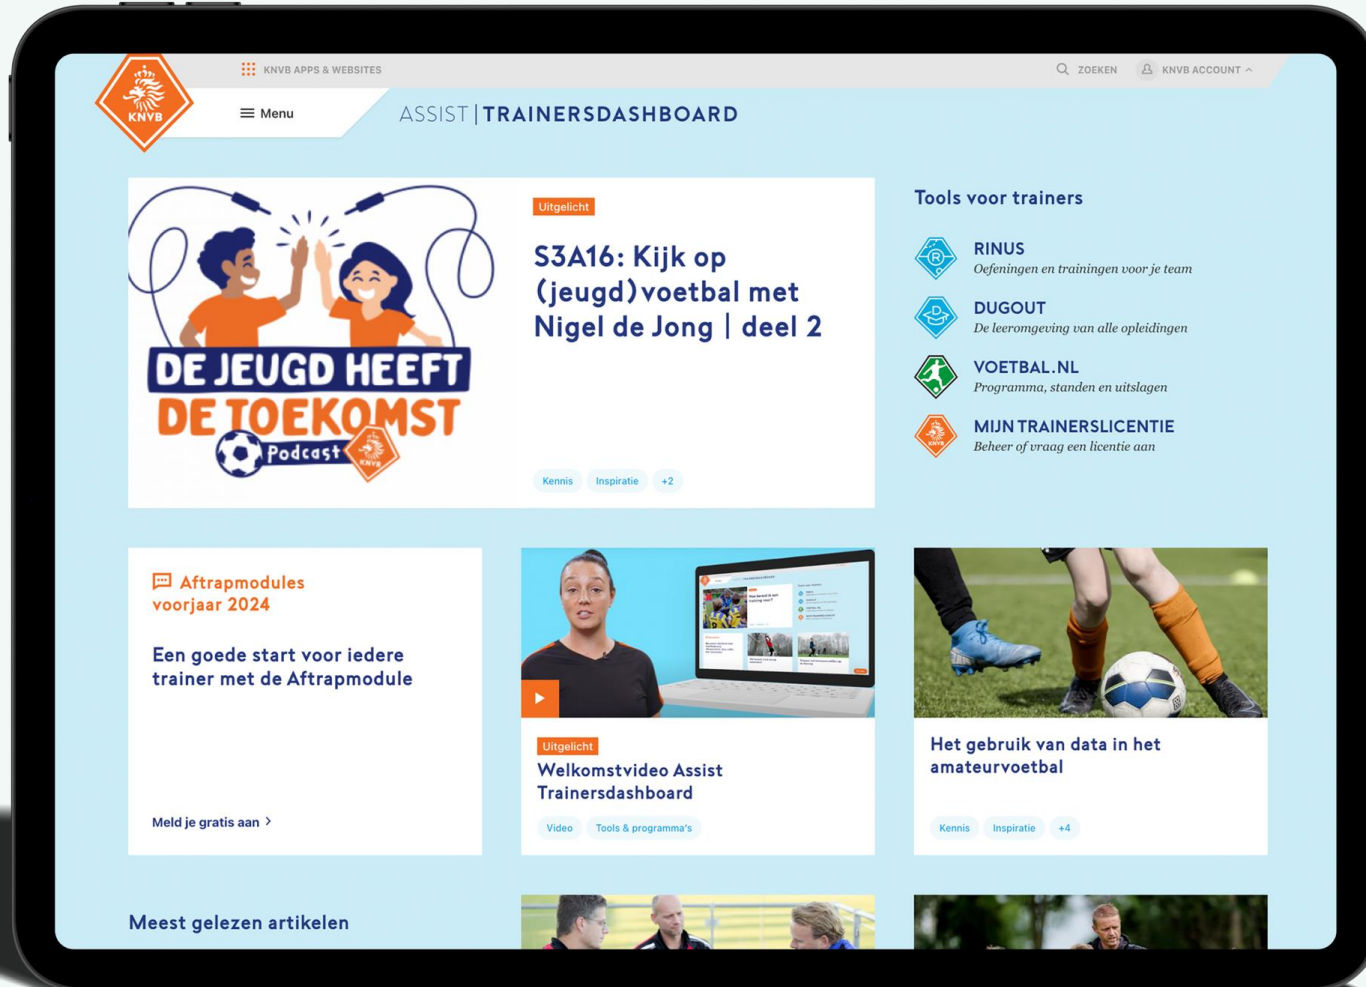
KNVB

KNVB APPS & WEBSITES

ZOEKEN

KNVB ACCOUNT

Menu

ASSIST | TRAINERSDASHBOARD

DE JEUGD HEEFT DE TOEKOMST Podcast KNVB

Uitgelicht

S3A16: Kijk op (jeugd)voetbal met Nigel de Jong | deel 2

Kennis Inspiratie +2

Tools voor trainers

RINUS
Oefeningen en trainingen voor je team

DUGOUT
De leeromgeving van alle opleidingen

VOETBAL.NL
Programma, standen en uitslagen

MIJN TRAINERSLICENTIE
Beheer of vraag een licentie aan

Aftrapmodules voorjaar 2024

Een goede start voor iedere trainer met de Aftrapmodule

Meld je gratis aan >

Uitgelicht

Welkomstvideo Assist Trainersdashboard

Video Tools & programma's

Het gebruik van data in het amateurvoetbal

Kennis Inspiratie +4

Meest gelezen artikelen